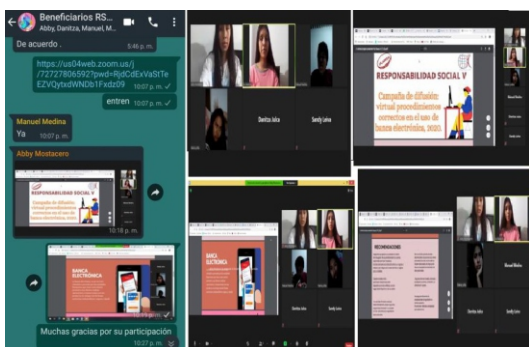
Beneficiarios RS...
Abby, Danitza, Manuel, M...

De acuerdo . 5:46 p. m.

https://us04web.zoom.us/j/72727806592?pwd=RjdCdExVaStTeEZVQytxdWNDb1Fxdz09 10:07 p. m.

entren 10:07 p. m.

Manuel Medina
Ya 10:07 p. m.

Abby Mostacero

RESPONSABILIDAD SOCIAL V
Campaña de difusión virtual procedimientos correctos en el uso de banca electrónica, 2020.
10:18 p. m.

BANCA ELECTRONICA

Muchas gracias por su participación 10:27 p. m.

Danitza Julca
Sandy Leiva

RESPONSABILIDAD SOCIAL V
Campaña de difusión virtual procedimientos correctos en el uso de banca electrónica, 2020.

Manuel Medina

BANCA ELECTRONICA

Danitza Julca
Sandy Leiva

RECOMENDACIONES

Manuel Medina
Danitza Julca
Sandy Leiva